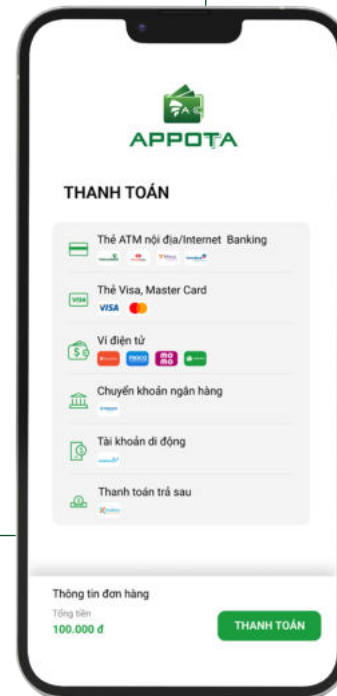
APPOTA

THANH TOÁN

Thẻ ATM nội địa/Internet Banking

Thẻ Visa, Master Card

VISA

Ví điện tử

mo mo

Chuyển khoản ngân hàng

Tài khoản di động

Thanh toán trả sau

Thông tin đơn hàng

Tổng tiền

100.000 đ

THANH TOÁN